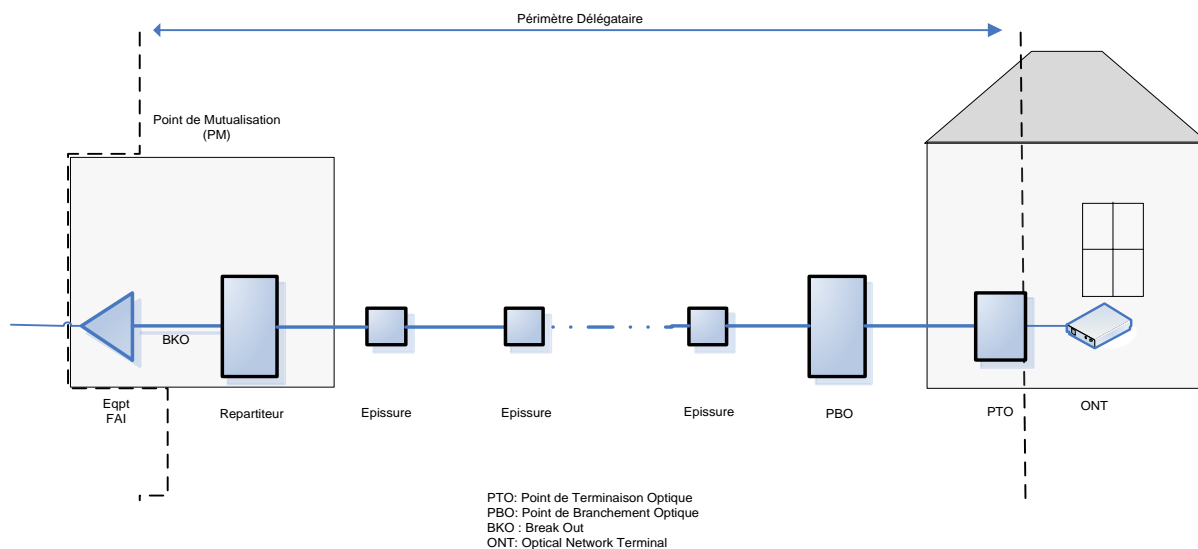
Périmètre Délégataire

Point de Mutualisation (PM)

BKO

Eqpt FAI

Repartiteur

Epissure

Epissure

Epissure

PBO

PTO

ONT

PTO: Point de Terminaison Optique
PBO: Point de Branchement Optique
BKO : Break Out
ONT: Optical Network Terminal